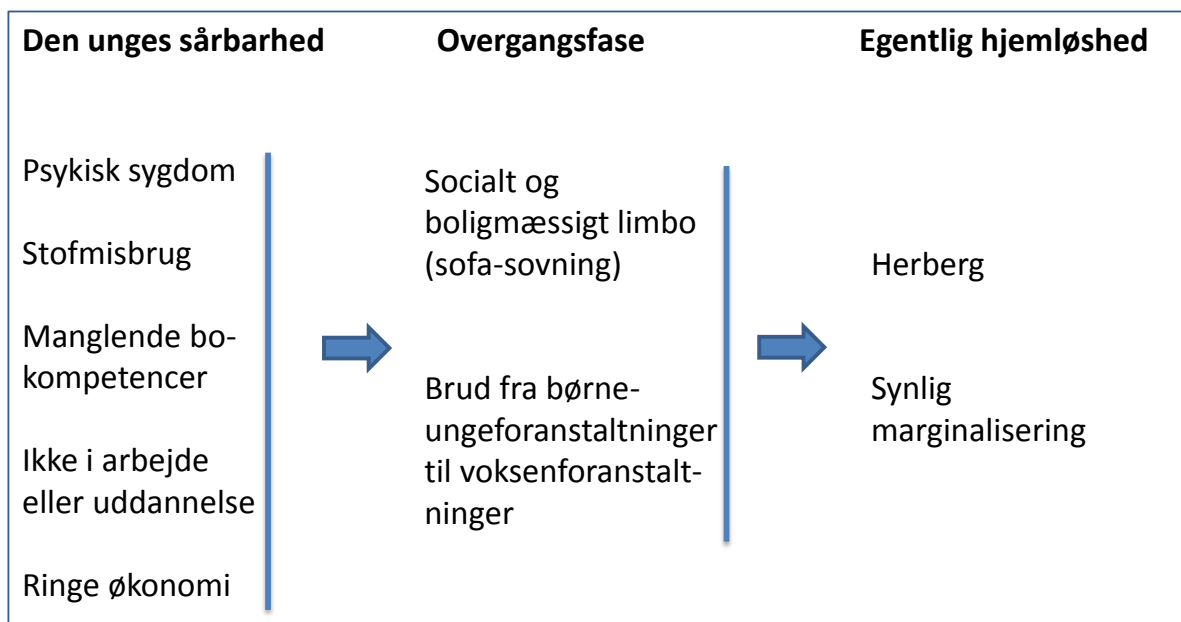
Den unges sårbarhed

Psykisk sygdom

Stofmisbrug

Manglende bo-kompetencer

Ikke i arbejde eller uddannelse

Ringe økonomi

Overgangsfase

Socialt og boligmæssigt limbo (sofa-sovning)

Brud fra børne-ungeforanstaltninger til voksenforanstaltninger

Egentlig hjemløshed

Herberg

Synlig marginalisering